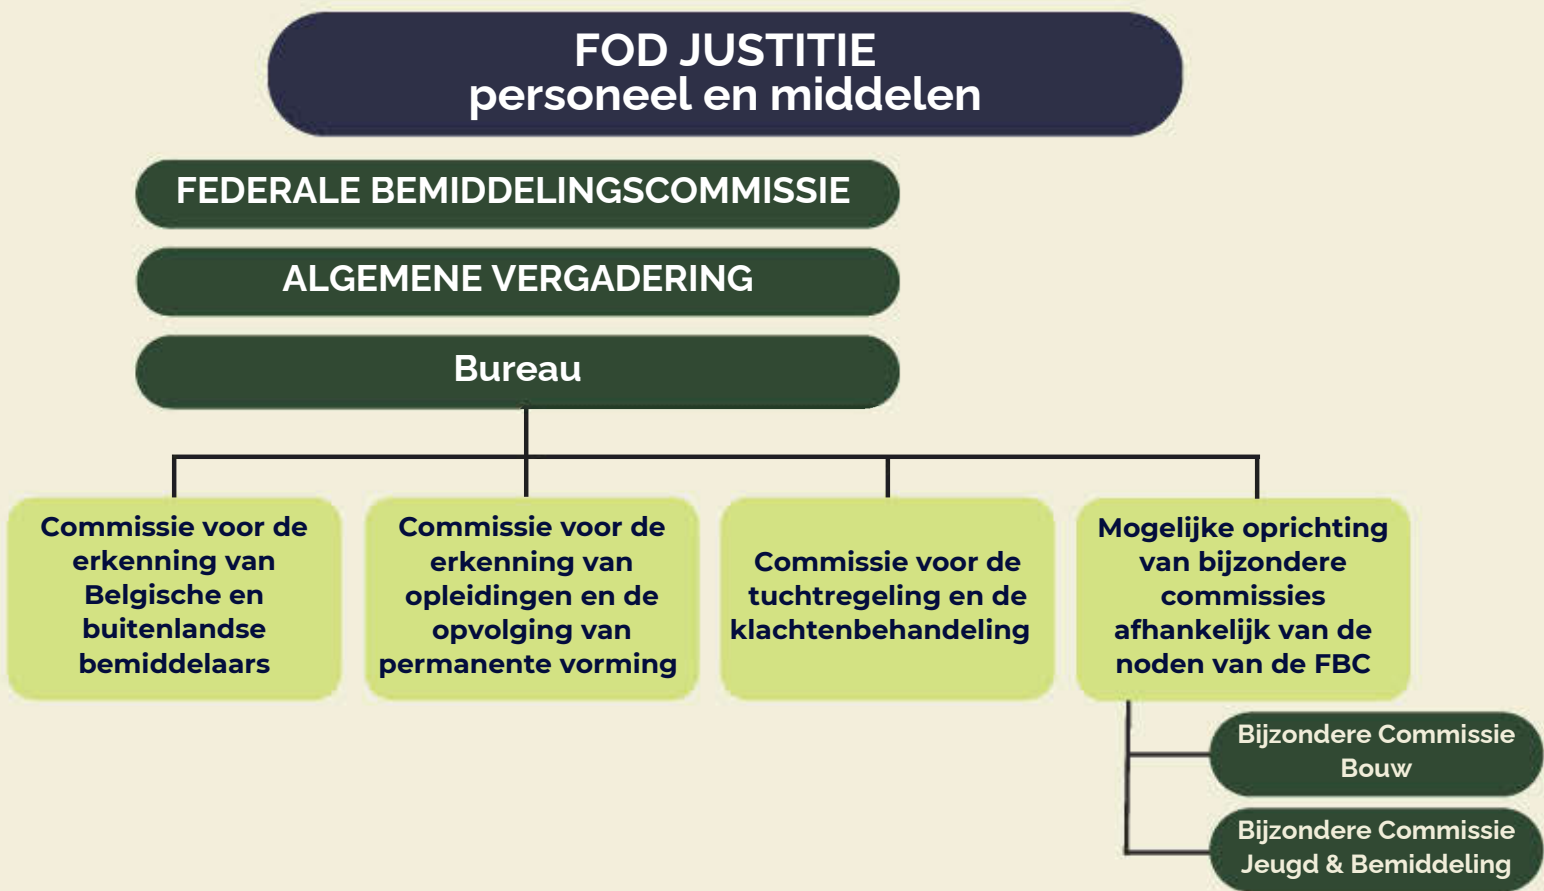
FOD JUSTITIE
personeel en middelen

FEDERALE BEMIDDELINGSCOMMISSIE

ALGEMENE VERGADERING

Bureau

Commissie voor de erkenning van Belgische en buitenlandse bemiddelaars

Commissie voor de erkenning van opleidingen en de opvolging van permanente vorming

Commissie voor de tuchtregeling en de klachtenbehandeling

Mogelijke oprichting van bijzondere commissies afhankelijk van de noden van de FBC

Bijzondere Commissie Bouw

Bijzondere Commissie Jeugd & Bemiddeling